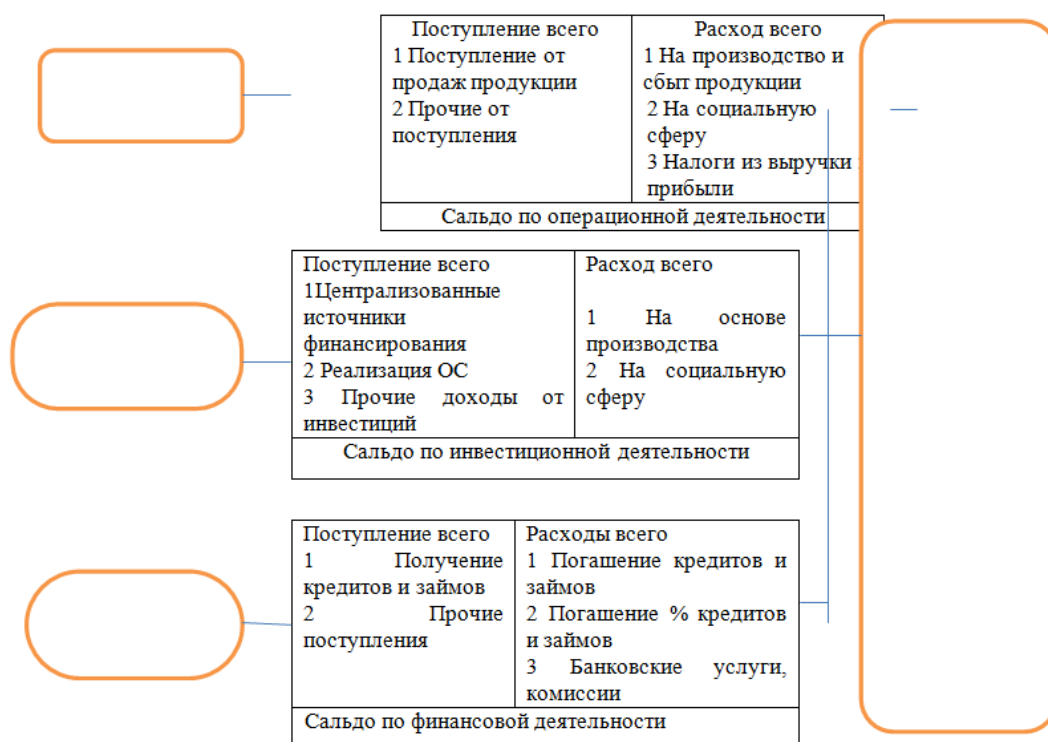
| Поступление всего | Расход всего |
|---|---|
| 1 Поступление от продаж продукции<br>2 Прочие от поступления | 1 На производство и сбыт продукции<br>2 На социальную сферу<br>3 Налоги из выручки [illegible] прибыли |
| Сальдо по операционной деятельности | |

| Поступление всего | Расход всего |
|---|---|
| 1Централизованные источники финансирования<br>2 Реализация ОС<br>3 Прочие доходы от инвестиций | 1 На основе производства<br>2 На социальную сферу |
| Сальдо по инвестиционной деятельности | |

| Поступление всего | Расходы всего |
|---|---|
| 1 Получение кредитов и займов<br>2 Прочие поступления | 1 Погашение кредитов и займов<br>2 Погашение % кредитов и займов<br>3 Банковские услуги, комиссии |
| Сальдо по финансовой деятельности | |